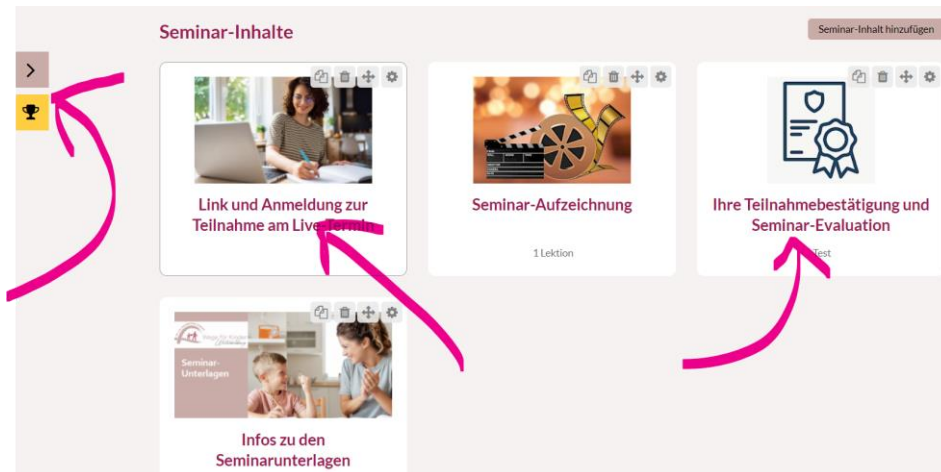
Seminar-Inhalte

Seminar-Inhalt hinzufügen

>

Link und Anmeldung zur Teilnahme am Live-Termin

Seminar-Aufzeichnung

1 Lektion

Ihre Teilnahmebestätigung und Seminar-Evaluation

Test

Seminar-Unterlagen

Infos zu den Seminarunterlagen